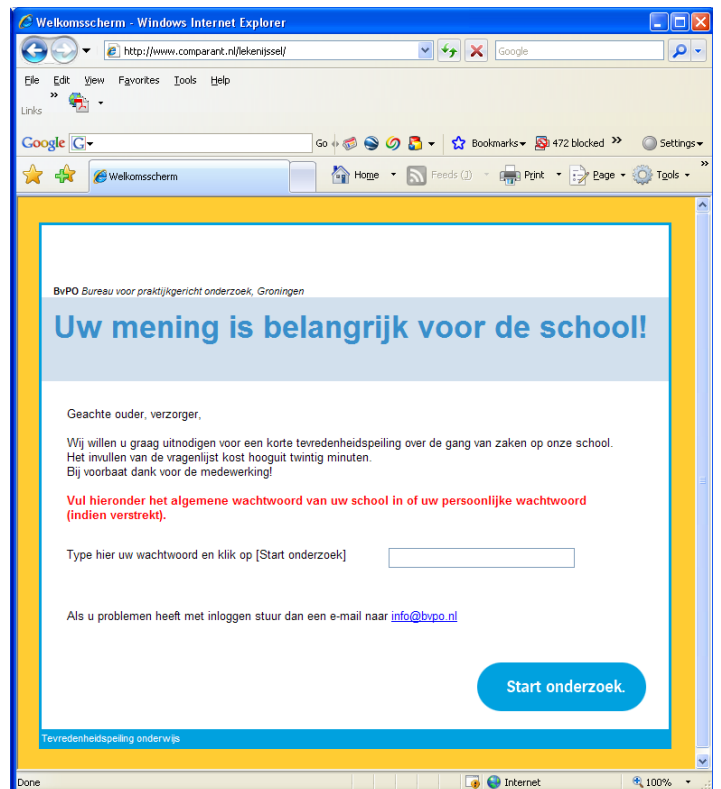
Welkomsscherm - Windows Internet Explorer

http://www.comparant.nl/lekenijssel/

Google

File Edit View Favorites Tools Help

Links

Google G

Go

Bookmarks 472 blocked

Settings

Welkomsscherm

Home Feeds (3) Print Page Tools

BvPO Bureau voor praktijkgericht onderzoek, Groningen

Uw mening is belangrijk voor de school!

Geachte ouder, verzorger,

Wij willen u graag uitnodigen voor een korte tevredenheidspeiling over de gang van zaken op onze school. Het invullen van de vragenlijst kost hooguit twintig minuten.
Bij voorbaat dank voor de medewerking!

Vul hieronder het algemene wachtwoord van uw school in of uw persoonlijke wachtwoord (indien verstrekt).

Type hier uw wachtwoord en klik op [Start onderzoek]

Als u problemen heeft met inloggen stuur dan een e-mail naar info@bvpo.nl

Start onderzoek.

Tevredenheidspeiling onderwijs

Done

Internet

100%